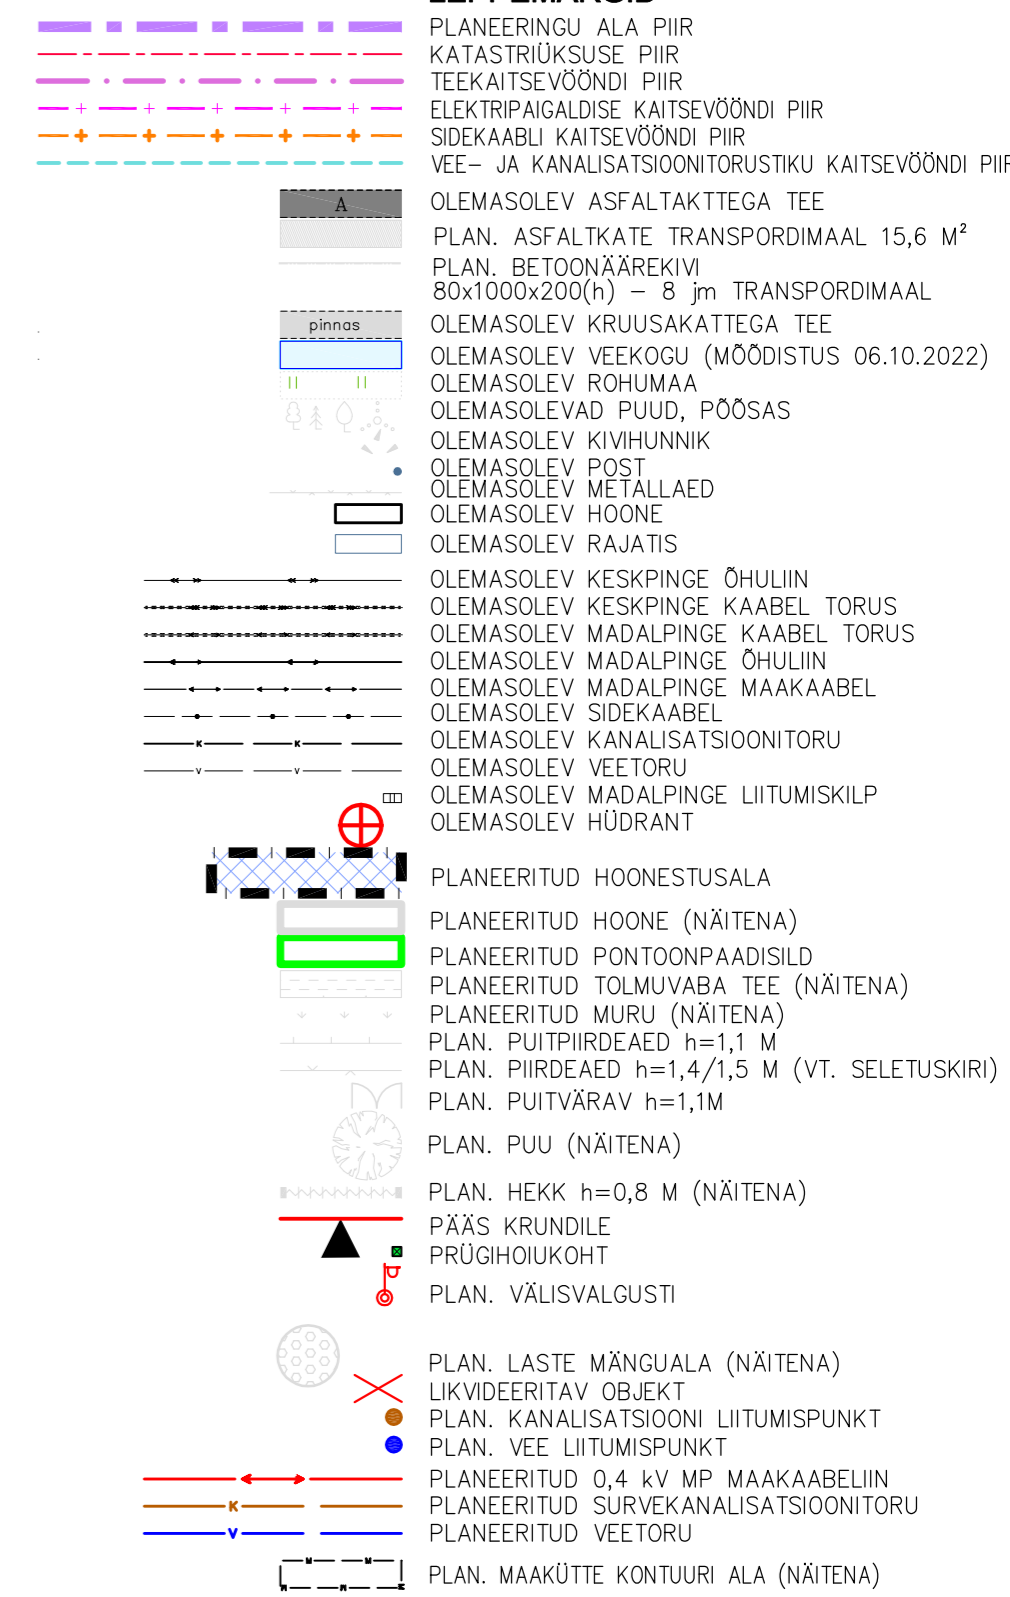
PLANEERINGU ALA PIIR
KATASTRIÜKSUSE PIIR
TEEKAITSEVÖÖNDI PIIR
ELEKTRIPAIGALDISE KAITSEVÖÖNDI PIIR
SIDEKAABLI KAITSEVÖÖNDI PIIR
VEE– JA KANALISATSIOONITORUSTIKU KAITSEVÖÖNDI PIIR

A
OLEMASOLEV ASFALTKTTEGA TEE
PLAN. ASFALTKATE TRANSPORDIMAAL 15,6 M$^2$
PLAN. BETOONÄÄREKIVI 80x1000x200(h) – 8 jm TRANSPORDIMAAL
pinnas
OLEMASOLEV KRUUSAKATTEGA TEE
OLEMASOLEV VEEKOGU (MÕÕDISTUS 06.10.2022)
OLEMASOLEV ROHUMAA
OLEMASOLEVAD PUUD, PÕÕSAS
OLEMASOLEV KIVIHUNNIK
OLEMASOLEV POST
OLEMASOLEV METALLAED
OLEMASOLEV HOONE
OLEMASOLEV RAJATIS
OLEMASOLEV KESKPINGE ÕHULIIN
OLEMASOLEV KESKPINGE KAABEL TORUS
OLEMASOLEV MADALPINGE KAABEL TORUS
OLEMASOLEV MADALPINGE ÕHULIIN
OLEMASOLEV MADALPINGE MAAKAABEL
OLEMASOLEV SIDEKAABEL
OLEMASOLEV KANALISATSIOONITORU
OLEMASOLEV VEETORU
OLEMASOLEV MADALPINGE LIITUMISKILP
OLEMASOLEV HÜDRANT
PLANEERITUD HOONESTUSALA
PLANEERITUD HOONE (NÄITENA)
PLANEERITUD PONTOONPAADISILD
PLANEERITUD TOLMUVABA TEE (NÄITENA)
PLANEERITUD MURU (NÄITENA)
PLAN. PUITPIIRDEAED h=1,1 M
PLAN. PIIRDEAED h=1,4/1,5 M (VT. SELETUSKIRI)
PLAN. PUITVÄRAV h=1,1M
PLAN. PUU (NÄITENA)
PLAN. HEKK h=0,8 M (NÄITENA)
PÄÄS KRUNDILE
PRÜGIHOIUKOHT
PLAN. VÄLISVALGUSTI
PLAN. LASTE MÄNGUALA (NÄITENA)
LIKVIDEERITAV OBJEKT
PLAN. KANALISATSIOONI LIITUMISPUNKT
PLAN. VEE LIITUMISPUNKT
PLANEERITUD 0,4 kV MP MAAKAABELIIN
K
PLANEERITUD SURVEKANALISATSIOONITORU
V
PLANEERITUD VEETORU
PLAN. MAAKÜTTE KONTUURI ALA (NÄITENA)